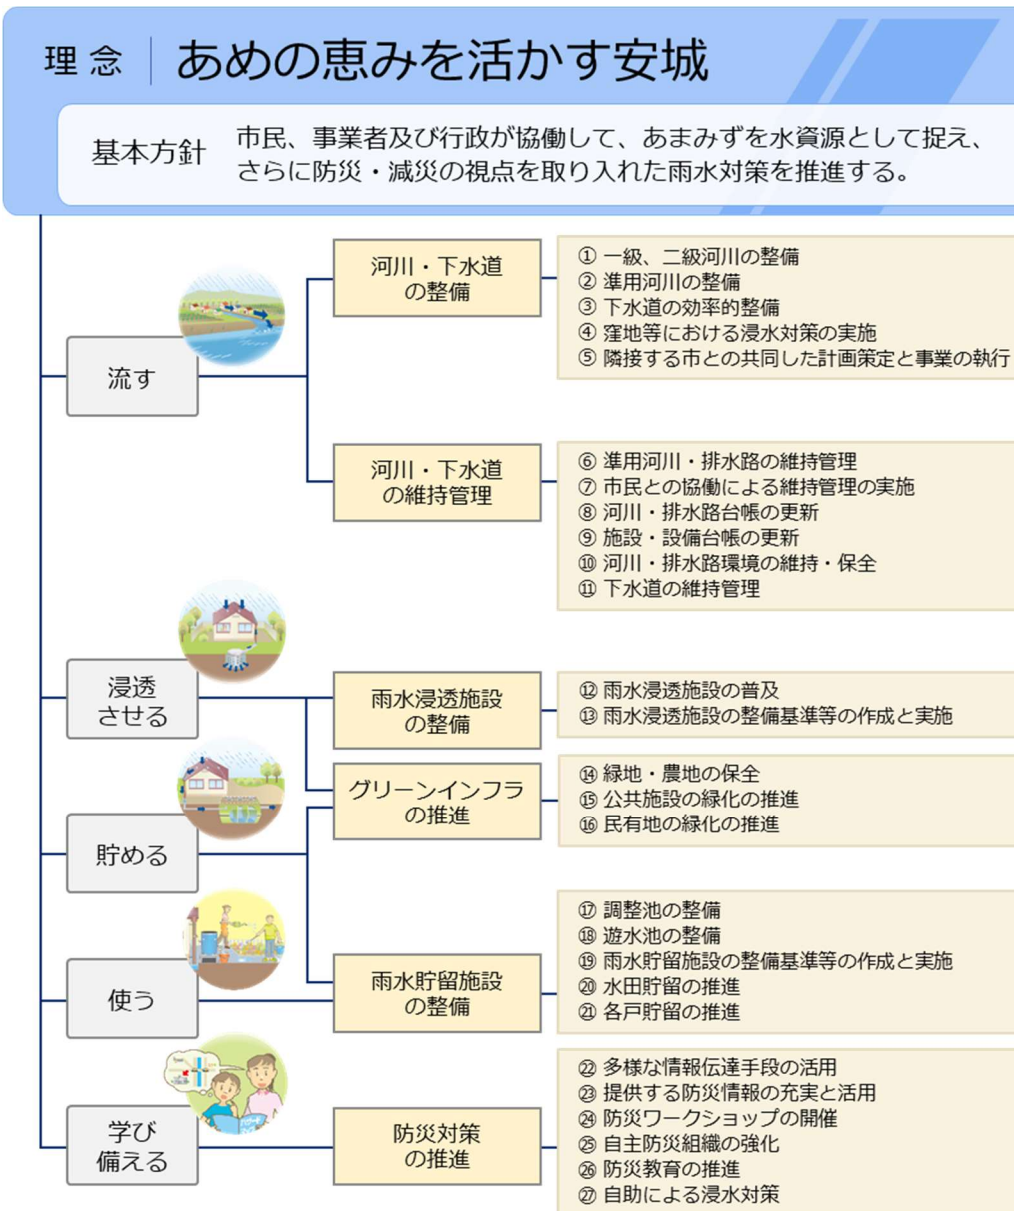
理念 あめの恵みを活かす安城

基本方針 市民、事業者及び行政が協働して、あまみずを水資源として捉え、さらに防災・減災の視点を取り入れた雨水対策を推進する。

流す

河川・下水道の整備

① 一級、二級河川の整備
② 準用河川の整備
③ 下水道の効率的整備
④ 窪地等における浸水対策の実施
⑤ 隣接する市との共同した計画策定と事業の執行

河川・下水道の維持管理

⑥ 準用河川・排水路の維持管理
⑦ 市民との協働による維持管理の実施
⑧ 河川・排水路台帳の更新
⑨ 施設・設備台帳の更新
⑩ 河川・排水路環境の維持・保全
⑪ 下水道の維持管理

浸透させる

雨水浸透施設の整備

⑫ 雨水浸透施設の普及
⑬ 雨水浸透施設の整備基準等の作成と実施

グリーンインフラの推進

⑭ 緑地・農地の保全
⑮ 公共施設の緑化の推進
⑯ 民有地の緑化の推進

貯める

使う

雨水貯留施設の整備

⑰ 調整池の整備
⑱ 遊水池の整備
⑲ 雨水貯留施設の整備基準等の作成と実施
⑳ 水田貯留の推進
㉑ 各戸貯留の推進

学び備える

防災対策の推進

㉒ 多様な情報伝達手段の活用
㉓ 提供する防災情報の充実と活用
㉔ 防災ワークショップの開催
㉕ 自主防災組織の強化
㉖ 防災教育の推進
㉗ 自助による浸水対策